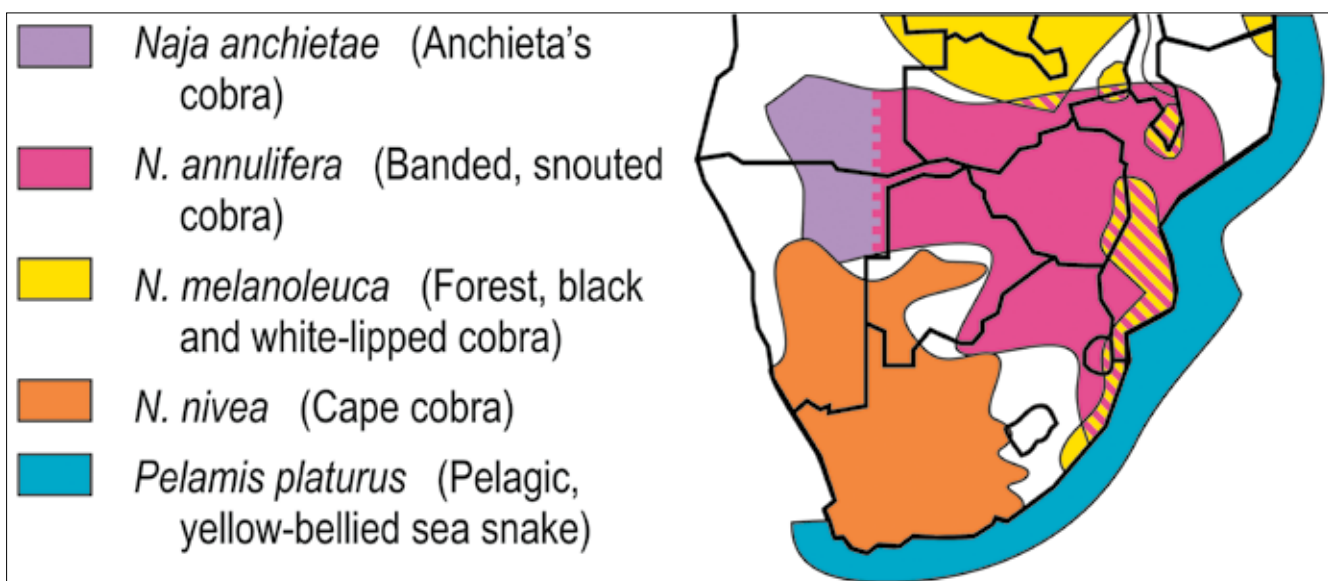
Naja anchietae (Anchieta's cobra)

N. annulifera (Banded, snouted cobra)

N. melanoleuca (Forest, black and white-lipped cobra)

N. nivea (Cape cobra)

Pelamis platurus (Pelagic, yellow-bellied sea snake)